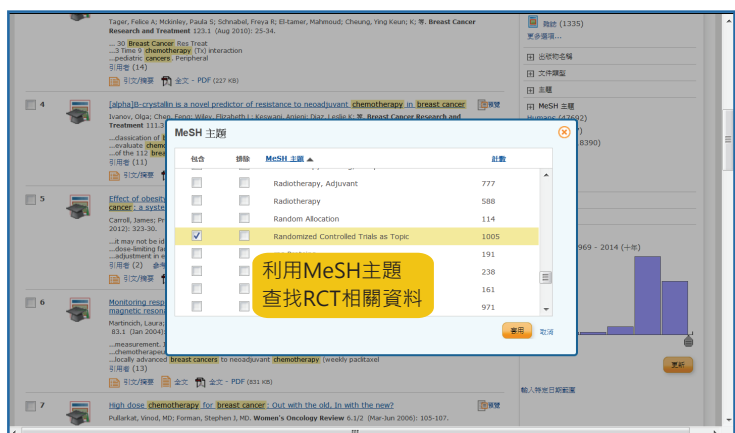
Tager, Felice A; Mckinley, Paula S; Schnabel, Freya R; El-tamer, Mahmoud; Cheung, Ying Kuen; K; 等. Breast Cancer Research and Treatment 123.1 (Aug 2010): 25-34.

...30 Breast Cancer Res Treat
...3 Time 9 chemotherapy (Tx) interaction
...pediatric cancers. Peripheral
引用者 (14)

引文/摘要 全文 - PDF (227 KB)

4 [alpha]B-crystallin is a novel predictor of resistance to neoadjuvant chemotherapy in breast cancer 預覽

Ivanov, Olga; Chen, Fang; Wiley, Elizabeth L; Keswani, Anjeni; Diaz, Leslie K; 等. Breast Cancer Research and Treatment 111.3

...classication of
...evaluate chemo
...of the 112 brea
引用者 (11)

引文/摘要

5 Effect of obesity
cancer : a syste

Carroll, James; Pr
2012): 323-30.

...it may not be id
...dose-limiting fac
...adjustment in e
引用者 (2)

6 Monitoring resp
magnetic resona

Martincich, Laura;
83.1 (Jan 2004):

...measurement.
...chemotherapeu
...locally advanced breast cancers to neoadjuvant chemotherapy (weekly paclitaxel
引用者 (13)

引文/摘要 全文 全文 - PDF (831 KB)

7 High dose chemotherapy for breast cancer : Out with the old, In with the new? 預覽

Pullarkat, Vinod, MD; Forman, Stephen J, MD. Women's Oncology Review 6.1/2 (Mar-Jun 2006): 105-107.

雜誌 (1335)
更多選項...
出版物名稱
文件類型
主題
MeSH 主題
Humans (47602)
(8390)
969 - 2014 (十年)
更新
輸入特定日期範圍

MeSH 主題

| 包含 | 排除 | MeSH 主題 ▲ | 計數 |
|---|---|---|---|
| | | Radiotherapy, Adjuvant | 777 |
| | | Radiotherapy | 588 |
| | | Random Allocation | 114 |
| ☑ | | Randomized Controlled Trials as Topic | 1005 |
| | | | 191 |
| | | | 238 |
| | | | 161 |
| | | | 971 |

利用MeSH主題
查找RCT相關資料

套用 取消